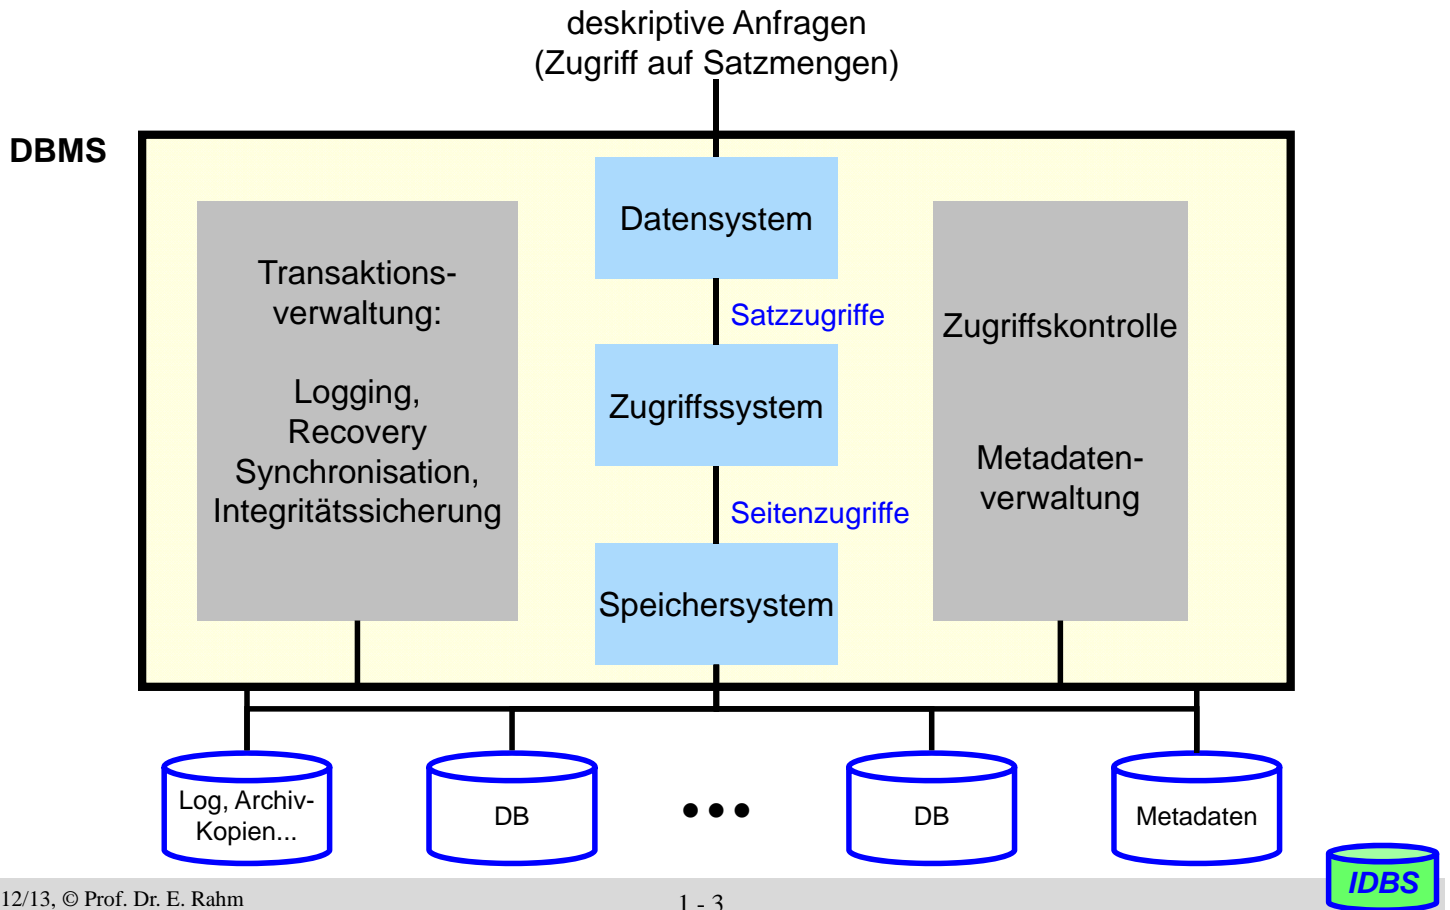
deskriptive Anfragen
(Zugriff auf Satzmengen)

DBMS

Transaktionsverwaltung:

Logging,
Recovery
Synchronisation,
Integritätssicherung

Datensystem

Satzzugriffe

Zugriffssystem

Seitenzugriffe

Speichersystem

Zugriffskontrolle

Metadatenverwaltung

Log, Archiv-Kopien...

DB

• • •

DB

Metadaten

12/13, © Prof. Dr. E. Rahm

1 - 3

IDBS